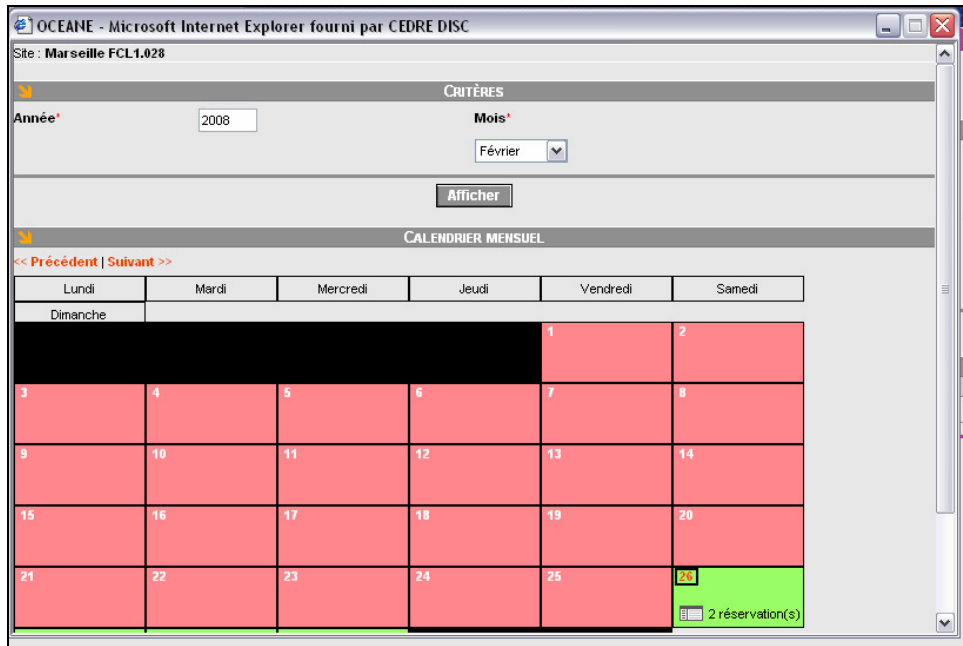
OCEANE - Microsoft Internet Explorer fourni par CEDRE DISC

Site : Marseille FCL1.028

CRITÈRES

Année* 2008

Mois*

Février

Afficher

CALENDRIER MENSUEL

<< Précédent | Suivant >>

| Lundi | Mardi | Mercredi | Jeudi | Vendredi | Samedi |
|---|---|---|---|---|---|
| Dimanche | | | | | |
| | | | | 1 | 2 |
| 3 | 4 | 5 | 6 | 7 | 8 |
| 9 | 10 | 11 | 12 | 13 | 14 |
| 15 | 16 | 17 | 18 | 19 | 20 |
| 21 | 22 | 23 | 24 | 25 | 26 2 réservation(s) |